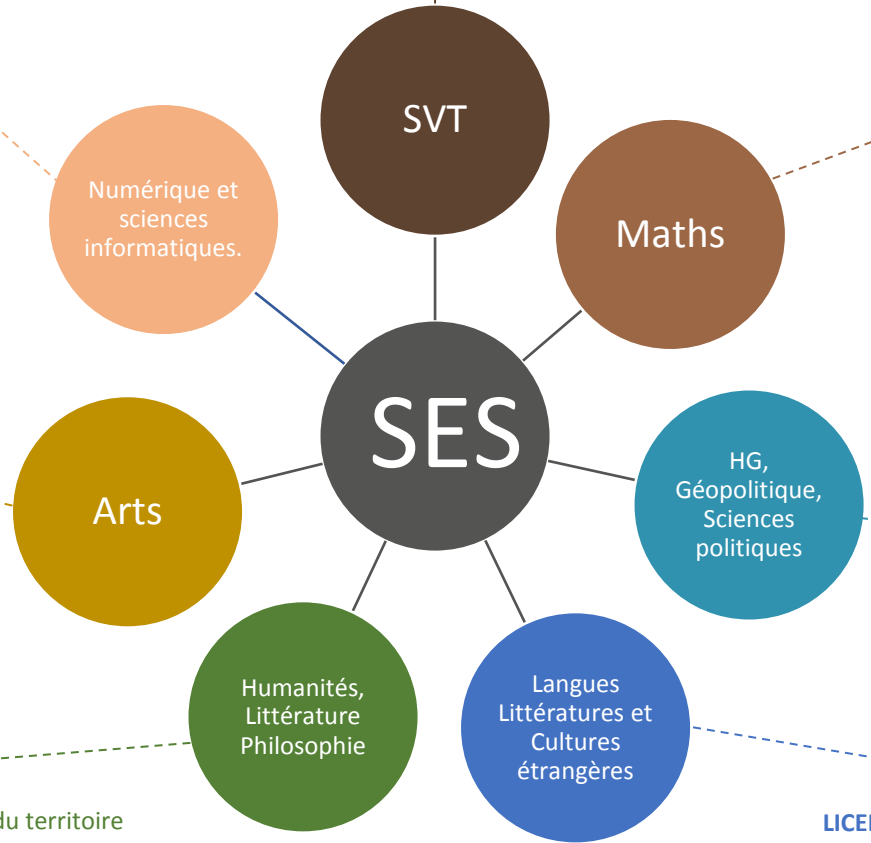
SVT

Numérique et sciences informatiques.

Maths

SES

Arts

HG, Géopolitique, Sciences politiques

Humanités, Littérature Philosophie

Langues Littératures et Cultures étrangères

du territoire

LICE